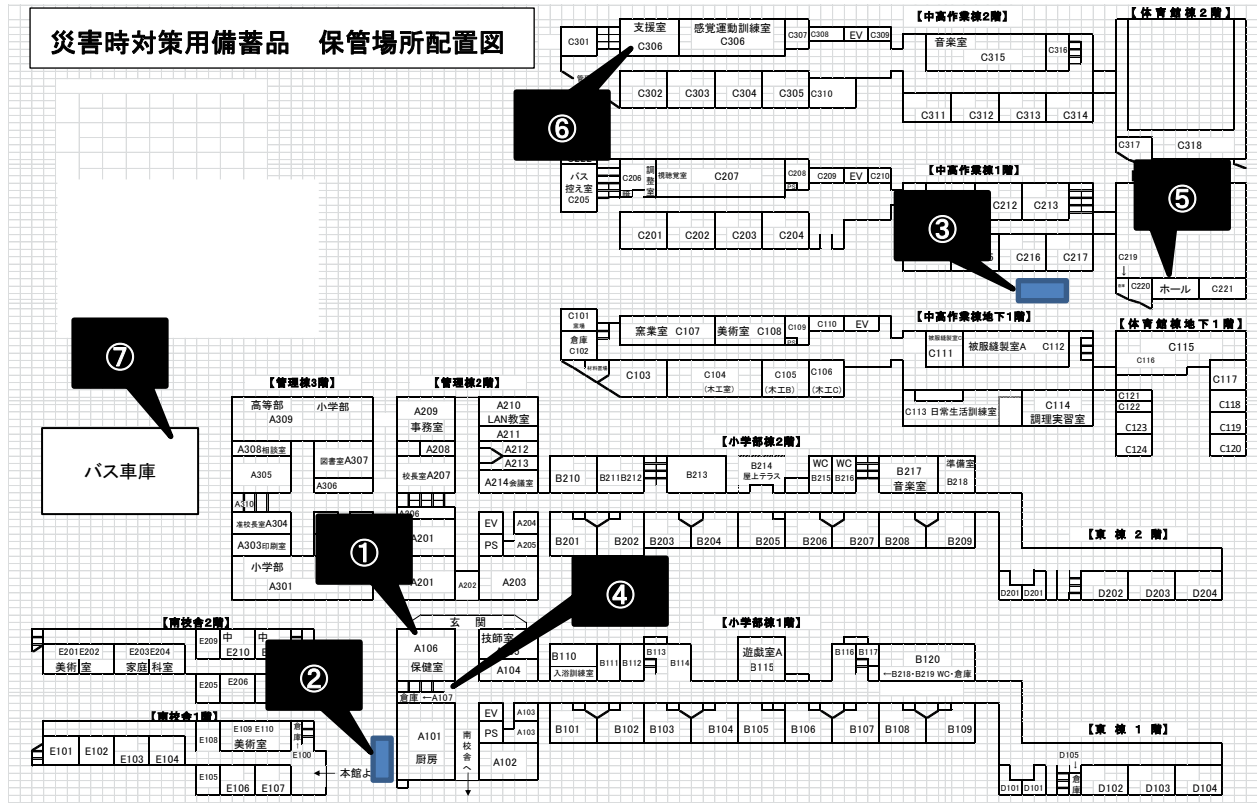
災害時対策用備蓄品　保管場所配置図

⑥
⑤
③
⑦
①
④
②

【中高作業棟2階】
C301
支援室 C306
感覚運動訓練室 C306
C307 C308 EV C309
音楽室 C315
C316
C302 C303 C304 C305 C310
C311 C312 C313 C314

【体育館棟2階】
C317 C318

バス控え室 C205
C206
調整室
視聴覚室 C207
C208
C209 EV C210
C201 C202 C203 C204

【中高作業棟1階】
C212 C213
C216 C217
C219
C220 ホール C221

C101 倉庫 C102
窯業室 C107 美術室 C108 C109 C110 EV
C103 C104 (木工室) C105 (木工B) C106 (木工C)

【中高作業棟地下1階】
C111 被服縫製室A C112
C113 日常生活訓練室 C114 調理実習室

【体育館棟地下1階】
C115 C116 C117
C121 C122 C118
C123 C119
C124 C120

【管理棟3階】
高等部 小学部 A309
A308相談室
図書室A307
A305 A306
A310
進校長室A304
A303印刷室
小学部 A301

【管理棟2階】
A209 事務室
A210 LAN教室
A211
A208
A212
A213
校長室A207
A214会議室
A206
A201
EV A204
PS A205
A201 A202 A203

バス車庫

【小学部棟2階】
B210 B211B212 B213 B214 屋上テラス WC B215 WC B216 B217 音楽室 準備室 B218
B201 B202 B203 B204 B205 B206 B207 B208 B209

【東 棟 2 階】
D201 D201 D202 D203 D204

【南校舎2階】
E201E202 美術室 E203E204 家庭科室
E209 中 E210 中
E205 E206

玄関
A106 保健室
技師室
A104
倉庫 ←A107

【小学部棟1階】
B110 入浴訓練室 B111 B112 B113 B114 遊戯室A B115 B116 B117 B120 ←B218・B219 WC・倉庫
B101 B102 B103 B104 B105 B106 B107 B108 B109

【南校舎1階】
E109 E110 美術室
E108 倉庫
E101 E102 E103 E104
E100
E105 E106 E107
← 本館よ

A101 厨房
南校舎へ
EV A103 PS A103
A102

【東 棟 1 階】
D105 倉庫
D101 D101 D102 D103 D104